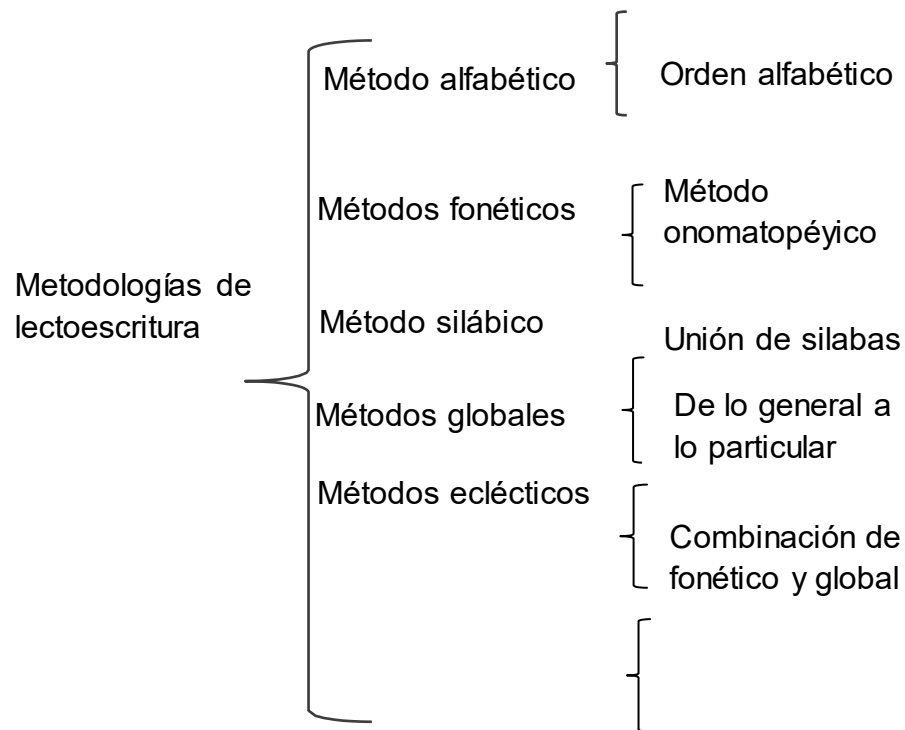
Metodologías de lectoescritura

Método alfabético

Orden alfabético

Métodos fonéticos

Método onomatopéyico

Método silábico

Unión de silabas

Métodos globales

De lo general a lo particular

Métodos eclécticos

Combinación de fonético y global